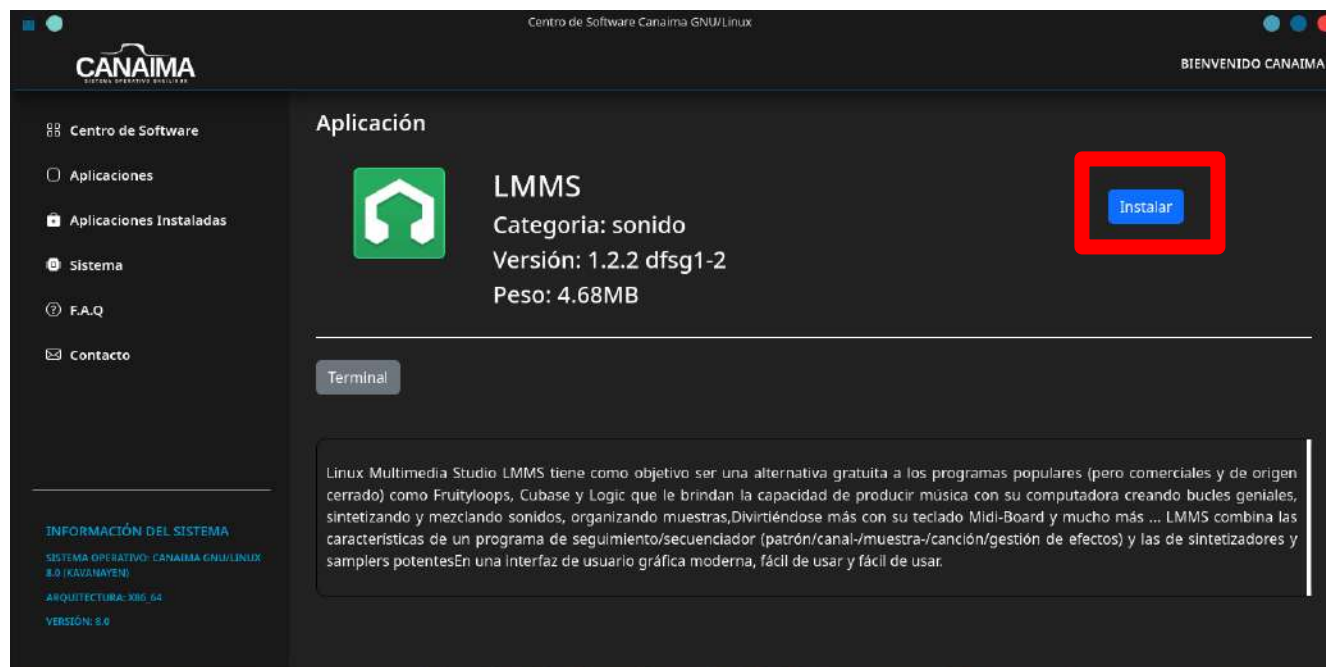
Centro de Software Canaima GNU/Linux

CANAIMA
SISTEMA OPERATIVO BOLIVARIANO

BIENVENIDO CANAIMA

Centro de Software

Aplicaciones

Aplicaciones Instaladas

Sistema

F.A.Q

Contacto

INFORMACIÓN DEL SISTEMA

SISTEMA OPERATIVO: CANAIMA GNU/LINUX 8.0 (KAVANAYEN)

ARQUITECTURA: X86_64

VERSIÓN: 8.0

Aplicación

LMMS
Categoria: sonido
Versión: 1.2.2 dfsg1-2
Peso: 4.68MB

Instalar

Terminal

Linux Multimedia Studio LMMS tiene como objetivo ser una alternativa gratuita a los programas populares (pero comerciales y de origen cerrado) como Fruityloops, Cubase y Logic que le brindan la capacidad de producir música con su computadora creando bucles geniales, sintetizando y mezclando sonidos, organizando muestras,Divirtiéndose más con su teclado Midi-Board y mucho más ... LMMS combina las características de un programa de seguimiento/secuenciador (patrón/canal-/muestra-/canción/gestión de efectos) y las de sintetizadores y samplers potentesEn una interfaz de usuario gráfica moderna, fácil de usar y fácil de usar.